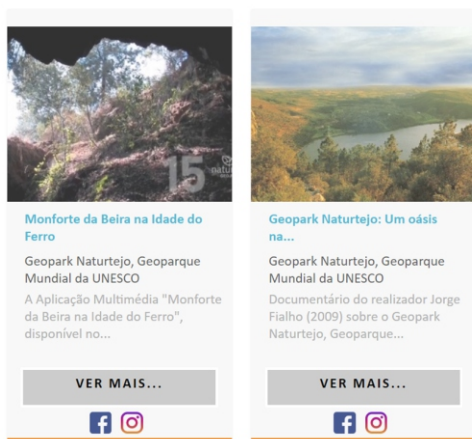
15

Monforte da Beira na Idade do Ferro

Geopark Naturtejo, Geoparque Mundial da UNESCO

A Aplicação Multimédia "Monforte da Beira na Idade do Ferro", disponível no...

VER MAIS...

Geopark Naturtejo: Um oásis na...

Geopark Naturtejo, Geoparque Mundial da UNESCO

Documentário do realizador Jorge Fialho (2009) sobre o Geopark Naturtejo, Geoparque...

VER MAIS...